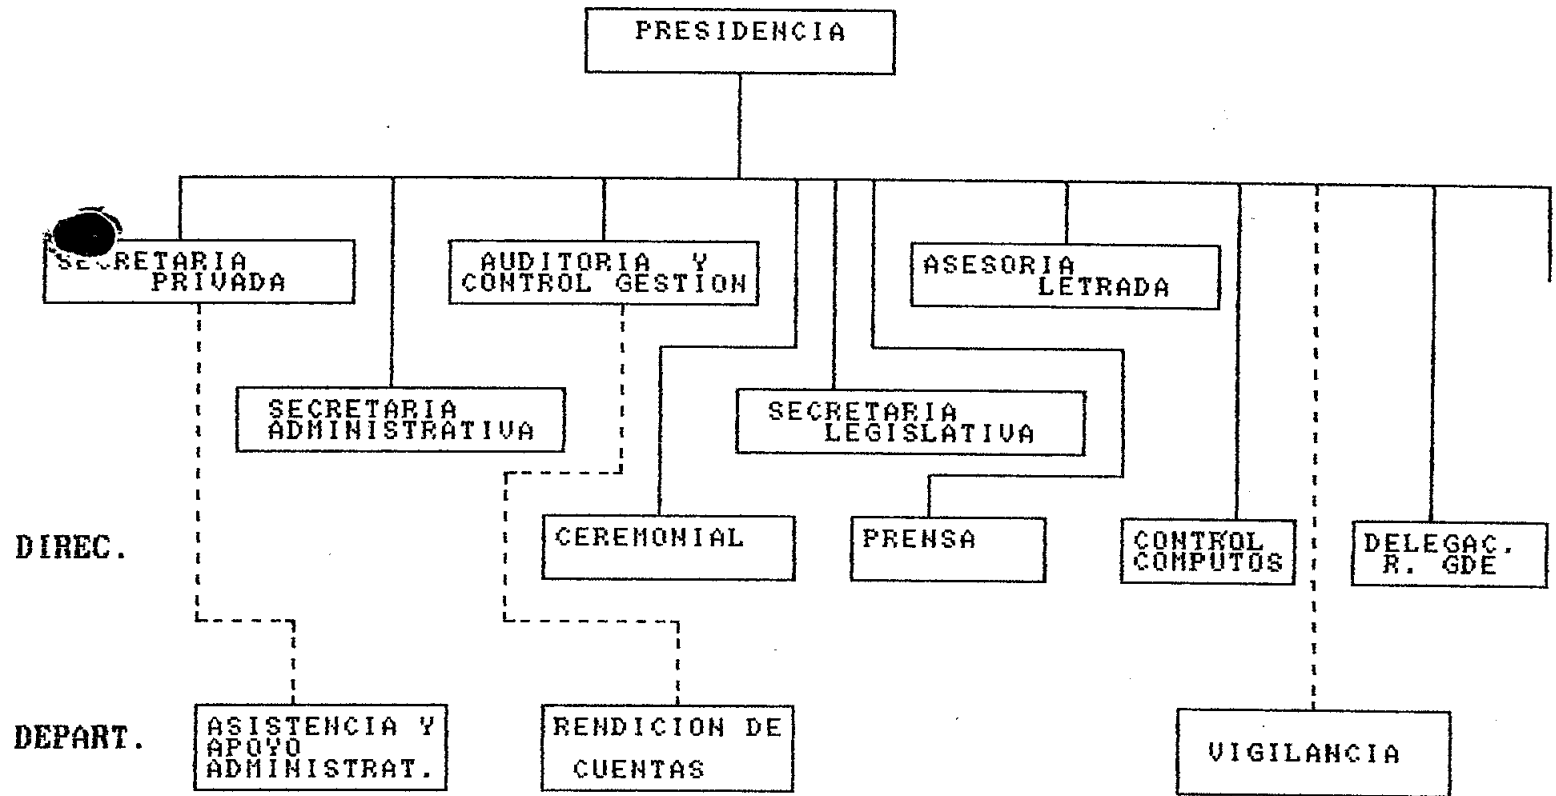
PRESIDENCIA

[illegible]RETARIA PRIVADA

AUDITORIA Y CONTROL GESTION

ASESORIA LETRADA

SECRETARIA ADMINISTRATIVA

SECRETARIA LEGISLATIVA

DIREC.

CEREMONIAL

PRENSA

CONTROL COMPUTOS

DELEGAC. R. GDE

DEPART.

ASISTENCIA Y APOYO ADMINISTRAT.

RENDICION DE CUENTAS

VIGILANCIA